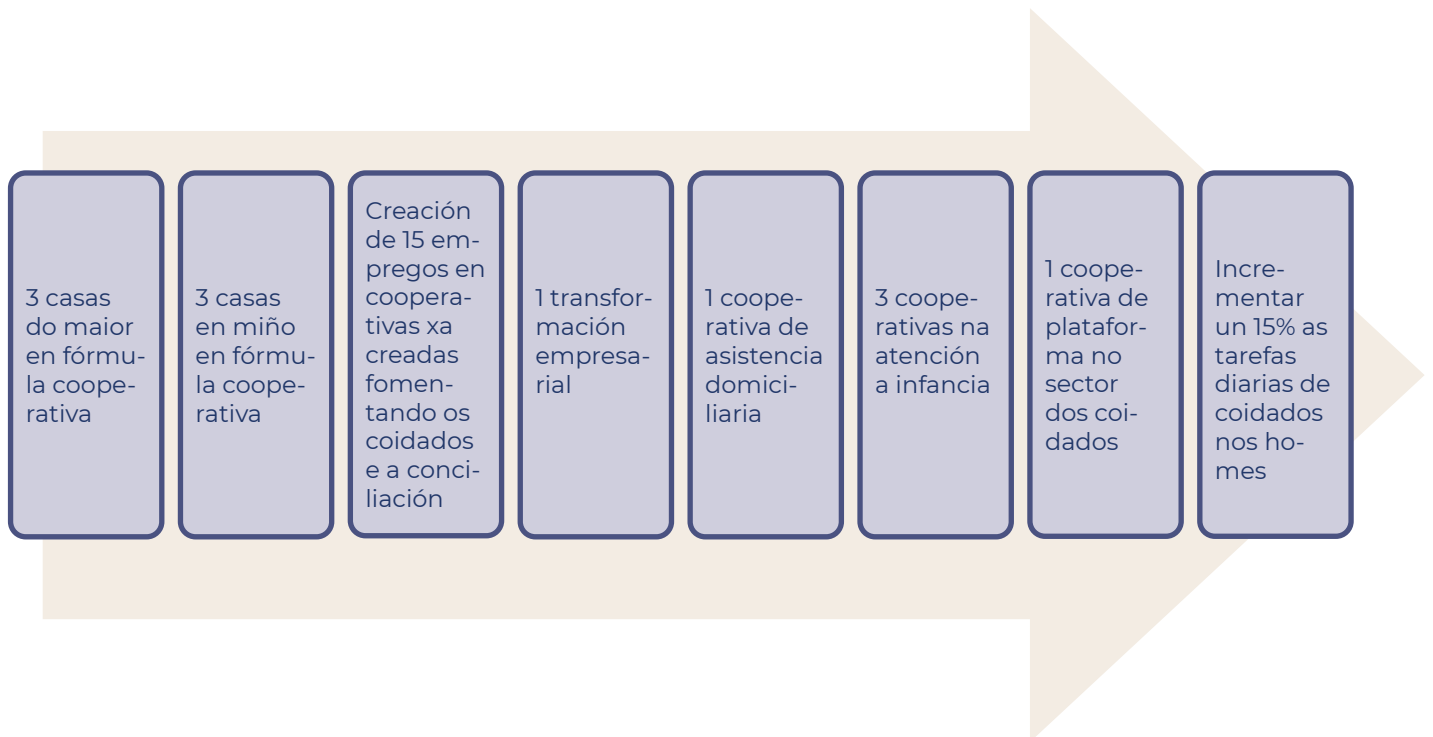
3 casas do maior en fórmula cooperativa

3 casas en miño en fórmula cooperativa

Creación de 15 empregos en cooperativas xa creadas fomentando os coidados e a conciliación

1 transformación empresarial

1 cooperativa de asistencia domiciliaria

3 cooperativas na atención a infancia

1 cooperativa de plataforma no sector dos coidados

Incrementar un 15% as tarefas diarias de coidados nos homes